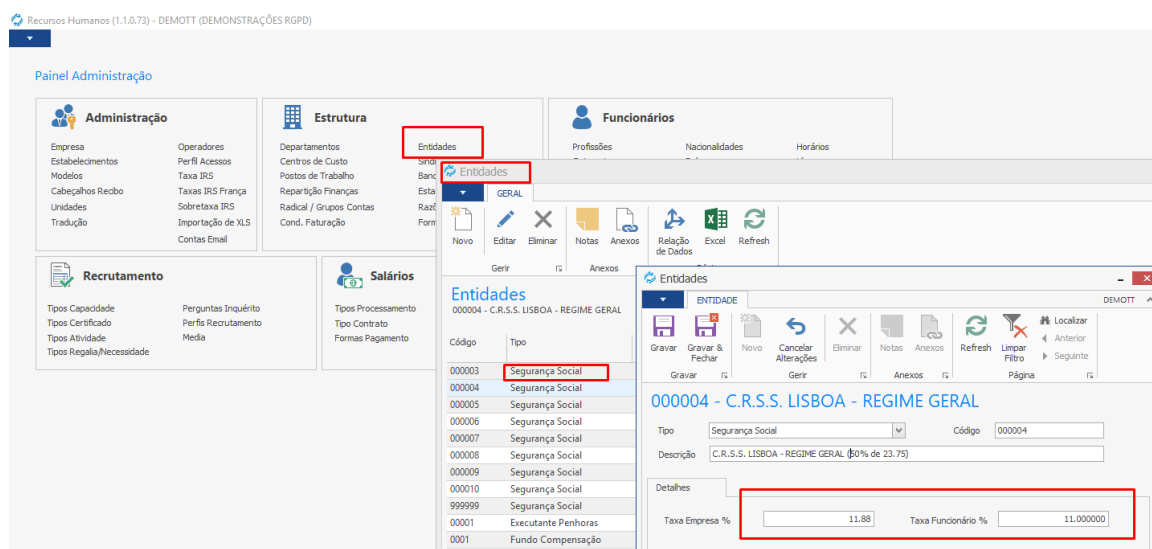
Recursos Humanos (1.1.0.73) - DEMOTT (DEMONSTRAÇÕES RGPD)

Painel Administração

Administração

Empresa
Estabelecimentos
Modelos
Cabeçalhos Recibo
Unidades
Tradução

Operadores
Perfil Acessos
Taxa IRS
Taxas IRS França
Sobretaxa IRS
Importação de XLS
Contas Email

Estrutura

Departamentos
Centros de Custo
Postos de Trabalho
Repartição Finanças
Radical / Grupos Contas
Cond. Faturação

Entidades
Sindi
Banc
Esta
Razõ
Form

Funcionários

Profissões
Nacionalidades
Horários

Recrutamento

Tipos Capacidade
Tipos Certificado
Tipos Atividade
Tipos Regalia/Necessidade

Perguntas Inquérito
Perfis Recrutamento
Media

Salários

Tipos Processamento
Tipo Contrato
Formas Pagamento

Entidades

GERAL

Novo
Editar
Eliminar
Notas
Anexos
Relação de Dados
Excel
Refresh

Gerir
Anexos

Entidades
000004 - C.R.S.S. LISBOA - REGIME GERAL

| Código | Tipo |
|---|---|
| 000003 | Segurança Social |
| 000004 | Segurança Social |
| 000005 | Segurança Social |
| 000006 | Segurança Social |
| 000007 | Segurança Social |
| 000008 | Segurança Social |
| 000009 | Segurança Social |
| 000010 | Segurança Social |
| 999999 | Segurança Social |
| 00001 | Executante Penhoras |
| 0001 | Fundo Compensação |

Entidades

ENTIDADE
DEMOTT

Gravar
Gravar & Fechar
Novo
Cancelar Alterações
Eliminar
Notas
Anexos
Refresh
Limpar Filtro
Localizar
Anterior
Seguinte

Gravar
Gerir
Anexos
Página

000004 - C.R.S.S. LISBOA - REGIME GERAL

Tipo Segurança Social
Código 000004
Descrição C.R.S.S. LISBOA - REGIME GERAL (50% de 23.75)

Detalhes

Taxa Empresa % 11.88
Taxa Funcionário % 11.000000